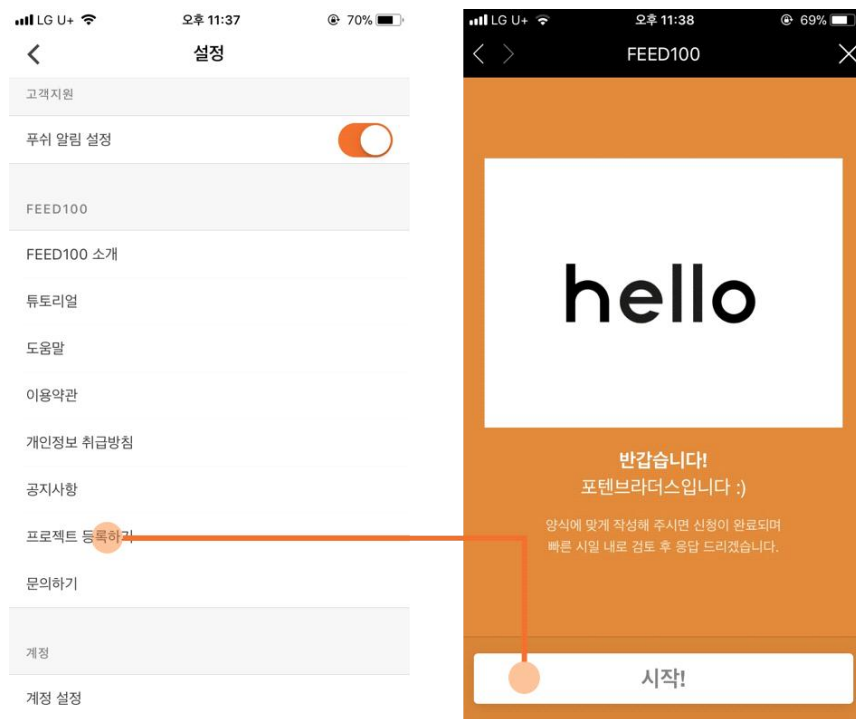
LG U+ 오후 11:37 70%

설정

고객지원

푸쉬 알림 설정

FEED100

FEED100 소개

튜토리얼

도움말

이용약관

개인정보 취급방침

공지사항

프로젝트 등록하기

문의하기

계정

계정 설정

LG U+ 오후 11:38 69%

FEED100

hello

반갑습니다!
포텐브라더스입니다 :)

양식에 맞게 작성해 주시면 신청이 완료되며
빠른 시일 내로 검토 후 응답 드리겠습니다.

시작!